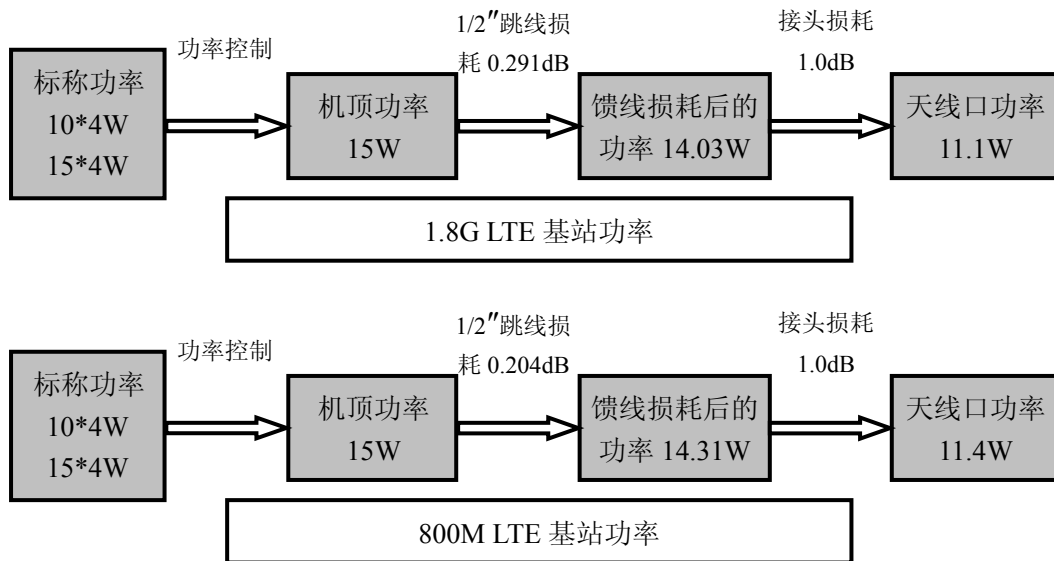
标称功率
10*4W
15*4W

功率控制

机顶功率
15W

1/2″跳线损耗 0.291dB

馈线损耗后的功率 14.03W

接头损耗
1.0dB

天线口功率
11.1W

1.8G LTE 基站功率

标称功率
10*4W
15*4W

功率控制

机顶功率
15W

1/2″跳线损耗 0.204dB

馈线损耗后的功率 14.31W

接头损耗
1.0dB

天线口功率
11.4W

800M LTE 基站功率